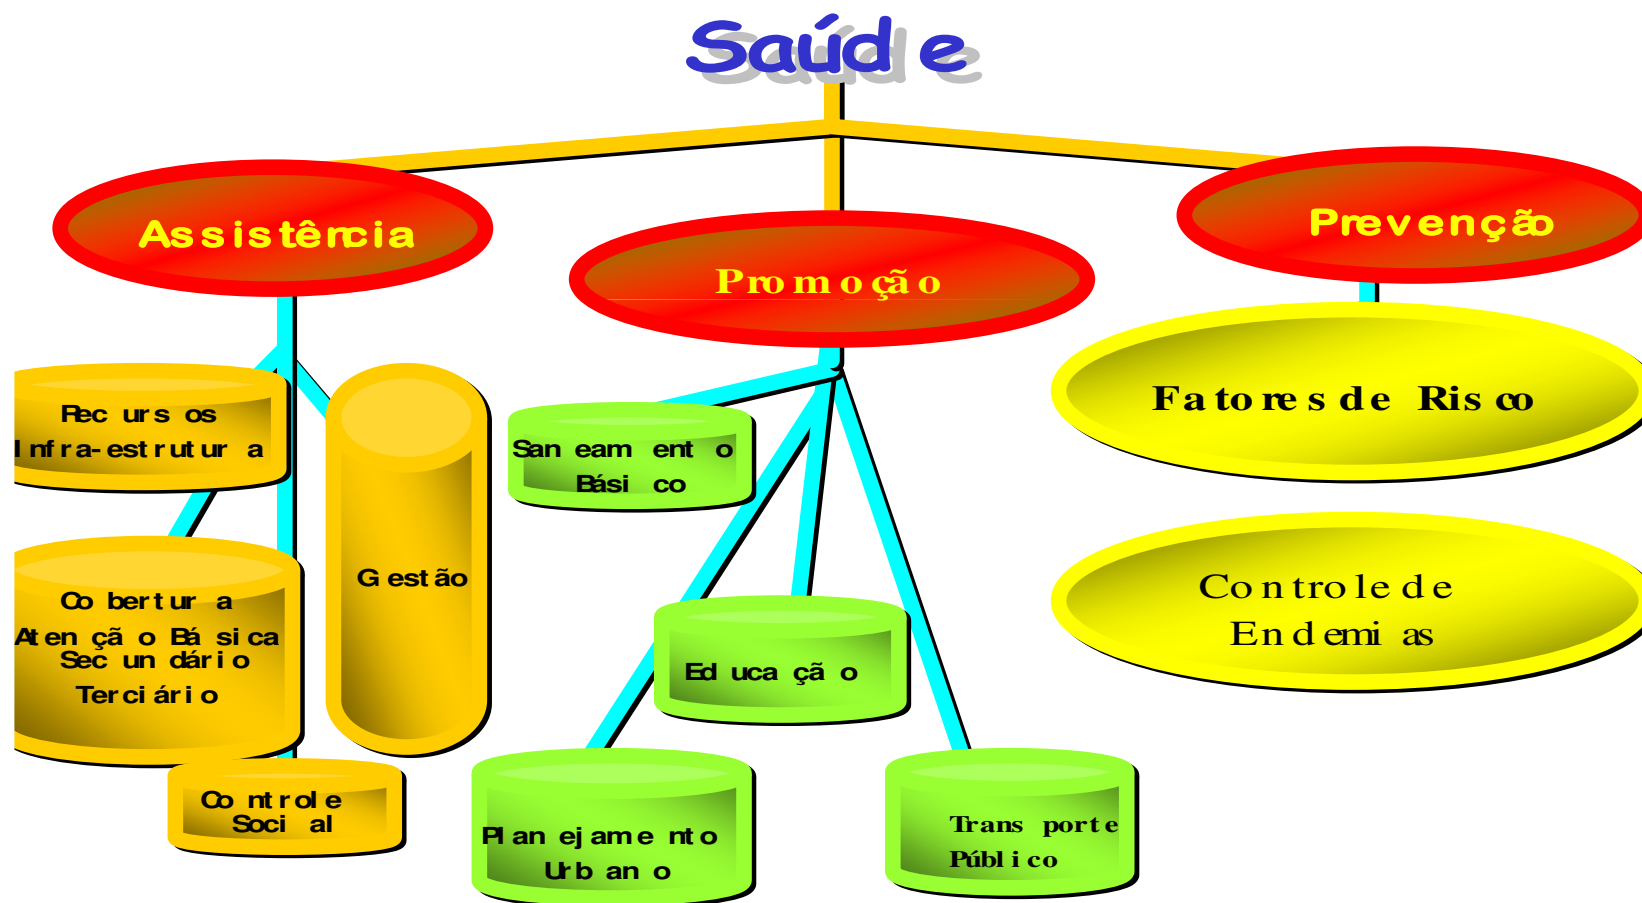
Saúde

Assistência

Promoção

Prevenção

Recursos
Infra-estrutura

Gestão

Cobertura
Atenção Básica
Secundário
Terciário

Controle
Social

Saneamento
Básico

Educação

Planejamento
Urbano

Transporte
Público

Fatores de Risco

Controle de
Endemias